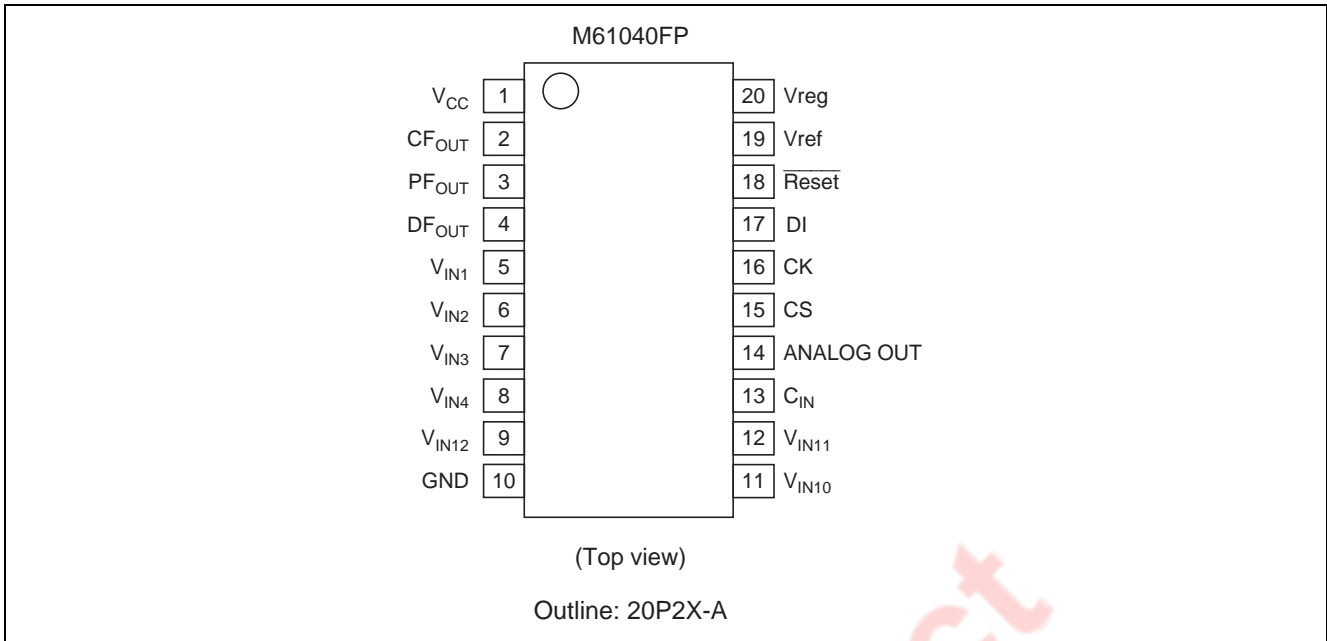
M61040FP

$V_{CC}$ 1
$CF_{OUT}$ 2
$PF_{OUT}$ 3
$DF_{OUT}$ 4
$V_{IN1}$ 5
$V_{IN2}$ 6
$V_{IN3}$ 7
$V_{IN4}$ 8
$V_{IN12}$ 9
GND 10

20 Vreg
19 Vref
18 $\overline{\text{Reset}}$
17 DI
16 CK
15 CS
14 ANALOG OUT
13 $C_{IN}$
12 $V_{IN11}$
11 $V_{IN10}$

(Top view)

Outline: 20P2X-A